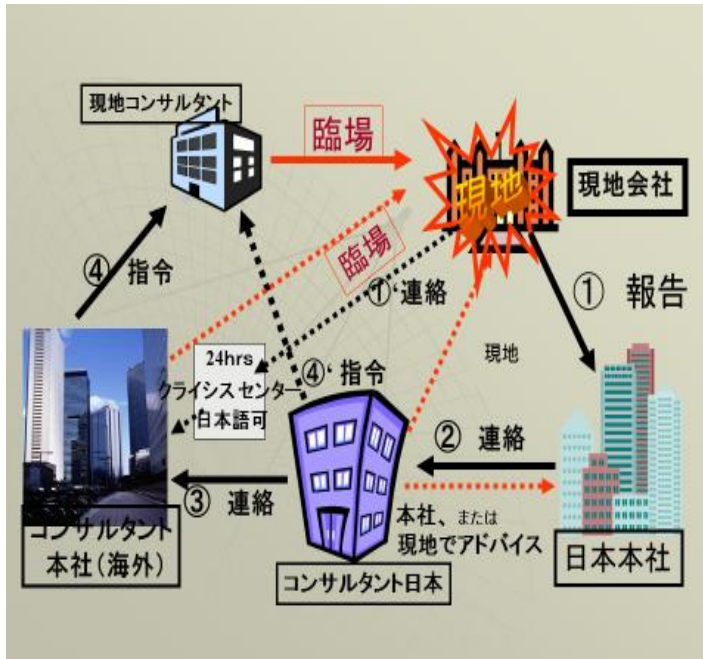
現地コンサルタント

臨場

現地

現地会社

④ 指令

臨場

①' 連絡

① 報告

24hrs
クライシス センター
日本語可

④' 指令

現地

② 連絡

③ 連絡

本社、または
現地でアドバイス

コンサルタント
本社（海外）

コンサルタント日本

日本本社